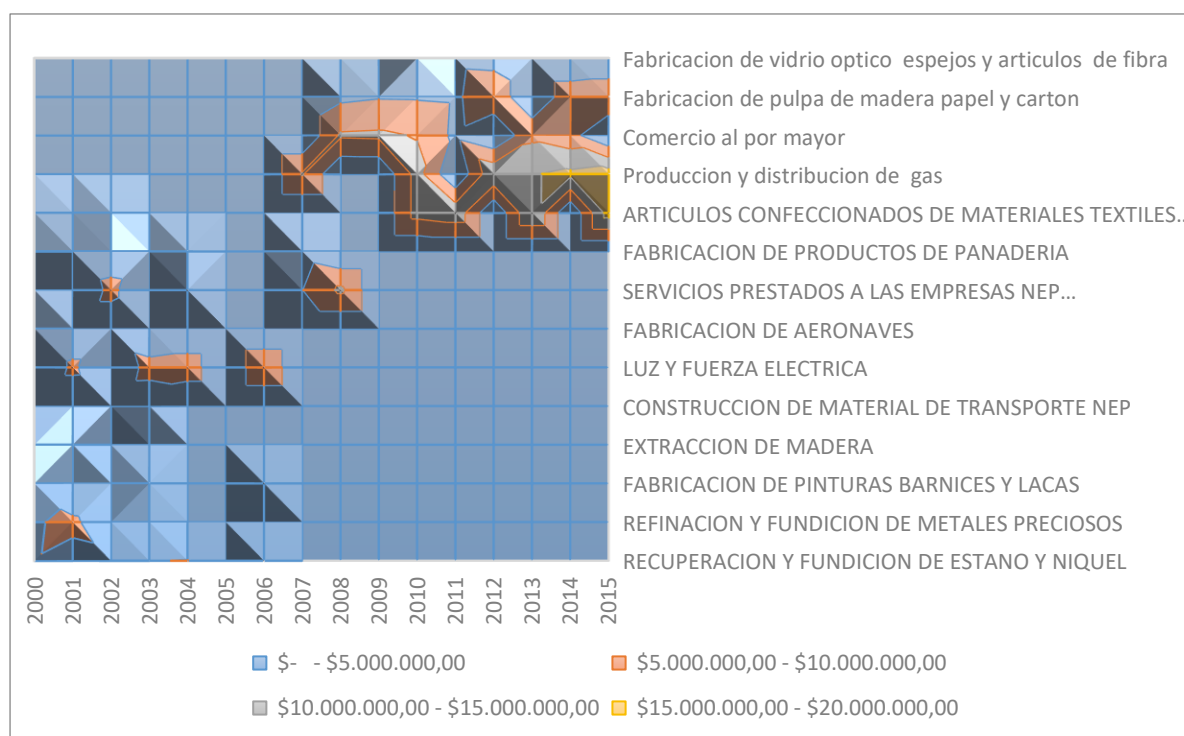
Fabricacion de vidrio optico espejos y articulos de fibra
Fabricacion de pulpa de madera papel y carton
Comercio al por mayor
Produccion y distribucion de gas
ARTICULOS CONFECCIONADOS DE MATERIALES TEXTILES…
FABRICACION DE PRODUCTOS DE PANADERIA
SERVICIOS PRESTADOS A LAS EMPRESAS NEP…
FABRICACION DE AERONAVES
LUZ Y FUERZA ELECTRICA
CONSTRUCCION DE MATERIAL DE TRANSPORTE NEP
EXTRACCION DE MADERA
FABRICACION DE PINTURAS BARNICES Y LACAS
REFINACION Y FUNDICION DE METALES PRECIOSOS
RECUPERACION Y FUNDICION DE ESTANO Y NIQUEL

2000 2001 2002 2003 2004 2005 2006 2007 2008 2009 2010 2011 2012 2013 2014 2015

$- - $5.000.000,00
$5.000.000,00 - $10.000.000,00
$10.000.000,00 - $15.000.000,00
$15.000.000,00 - $20.000.000,00